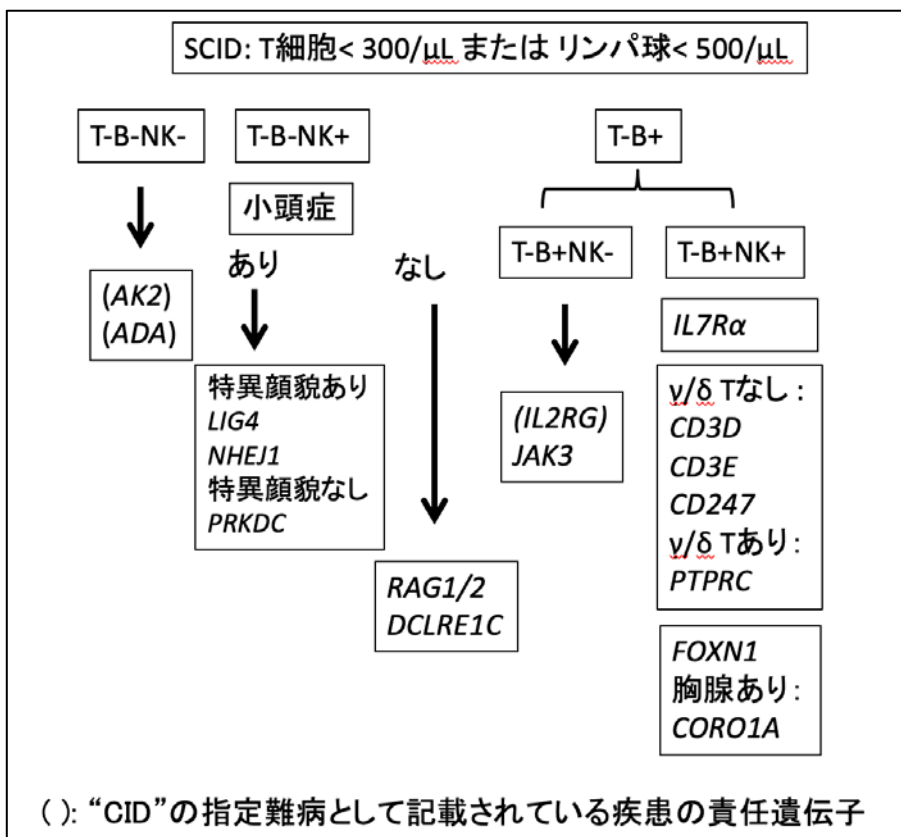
SCID: T細胞< 300/μL または リンパ球< 500/μL

T-B-NK-

T-B-NK+

T-B+

小頭症

あり

なし

T-B+NK-

T-B+NK+

(*AK2*)
(*ADA*)

*IL7Rα*

特異顔貌あり
*LIG4*
*NHEJ1*
特異顔貌なし
*PRKDC*

(*IL2RG*)
*JAK3*

γ/δ Tなし:
*CD3D*
*CD3E*
*CD247*
γ/δ Tあり:
*PTPRC*

*RAG1/2*
*DCLRE1C*

*FOXN1*
胸腺あり:
*CORO1A*

( ): "CID"の指定難病として記載されている疾患の責任遺伝子